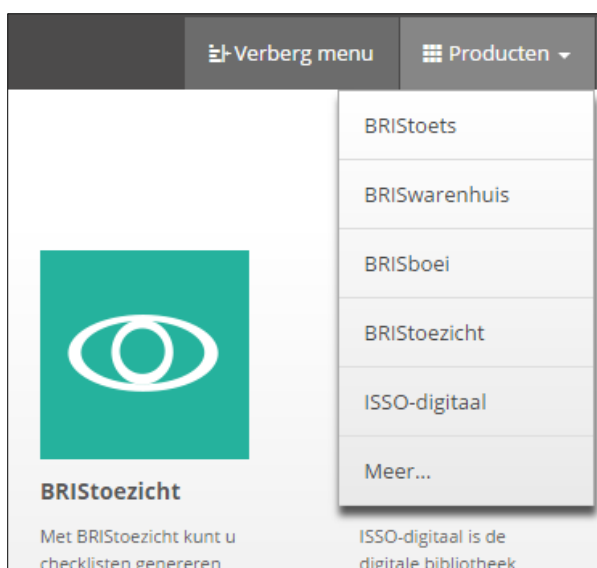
Verberg menu

Producten

BRIStoets

BRISwarenhuis

BRISboei

BRIStoezicht

ISSO-digitaal

Meer...

BRIStoezicht

Met BRIStoezicht kunt u checklisten genereren

ISSO-digitaal is de digitale bibliotheek